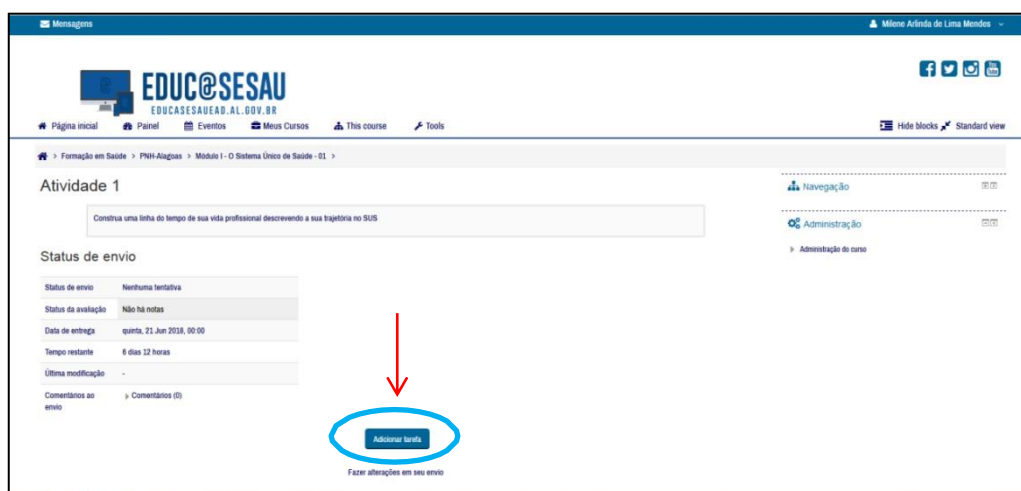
Mensagens

Milene Arlinda de Lima Mendes

EDUC@SESAU
EDUCASESAUEAD.AL.GOV.BR

Página inicial Painel Eventos Meus Cursos This course Tools

Hide blocks Standard view

> Formação em Saúde > PNH-Alagoas > Módulo I - O Sistema Único de Saúde - 01 >

Atividade 1

Construa uma linha do tempo de sua vida profissional descrevendo a sua trajetória no SUS

Status de envio

| Status de envio | Nenhuma tentativa |
|---|---|
| Status da avaliação | Não há notas |
| Data de entrega | quinta, 21 Jun 2018, 00:00 |
| Tempo restante | 6 dias 12 horas |
| Última modificação | - |
| Comentários ao envio | Comentários (0) |

Adicionar tarefa

Fazer alterações em seu envio

Navegação

Administração

Administração do curso